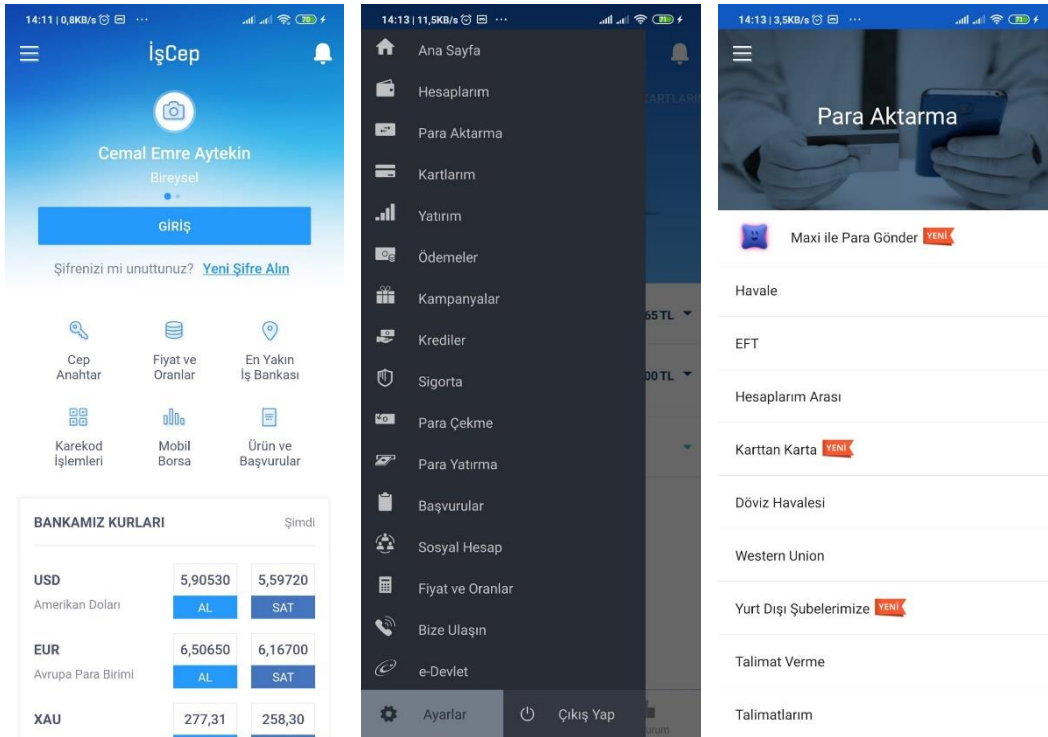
14:11 | 0,8KB/s ··· 70

İşCep

Cemal Emre Aytekin

Bireysel

GİRİŞ

Şifrenizi mi unuttunuz? Yeni Şifre Alın

Cep Anahtar

Fiyat ve Oranlar

En Yakın İş Bankası

Karekod İşlemleri

Mobil Borsa

Ürün ve Başvurular

BANKAMIZ KURLARI

Şimdi

| | | |
|---|---|---|
| USD Amerikan Doları | 5,90530 AL | 5,59720 SAT |
| EUR Avrupa Para Birimi | 6,50650 AL | 6,16700 SAT |
| XAU | 277,31 | 258,30 |

14:13 | 11,5KB/s ··· 71

Ana Sayfa

Hesaplarım

Para Aktarma

Kartlarım

Yatırım

Ödemeler

Kampanyalar

Krediler

Sigorta

Para Çekme

Para Yatırma

Başvurular

Sosyal Hesap

Fiyat ve Oranlar

Bize Ulaşın

e-Devlet

Ayarlar

Çıkış Yap

KARTLARI

65 TL

00 TL

14:13 | 3,5KB/s ··· 71

Para Aktarma

Maxi ile Para Gönder YENİ

Havale

EFT

Hesaplarım Arası

Karttan Karta YENİ

Döviz Havalesi

Western Union

Yurt Dışı Şubelerimize YENİ

Talimat Verme

Talimatlarım